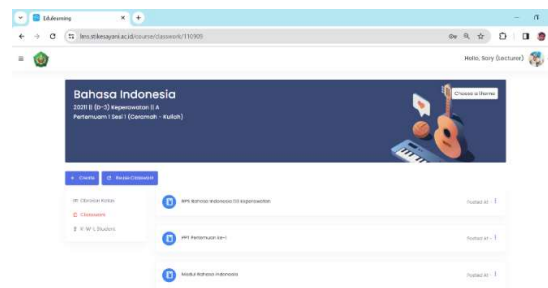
Edulearning

lms.stikesayani.ac.id/course/classwork/110905

Hello, Sary (Lecturer)

Bahasa Indonesia

20211 II (D-3) Keperawatan II A

Pertemuan 1 Sesi 1 (Ceramah - Kuliah)

Choose a theme

+ Create

Reuse Classwork

Obrolan Kelas

Classwork

Students

RPS Bahasa Indonesia D3 Keperawatan

Posted at -

PPT Pertemuan ke-1

Posted at -

Modul Bahasa Indonesia

Posted at -